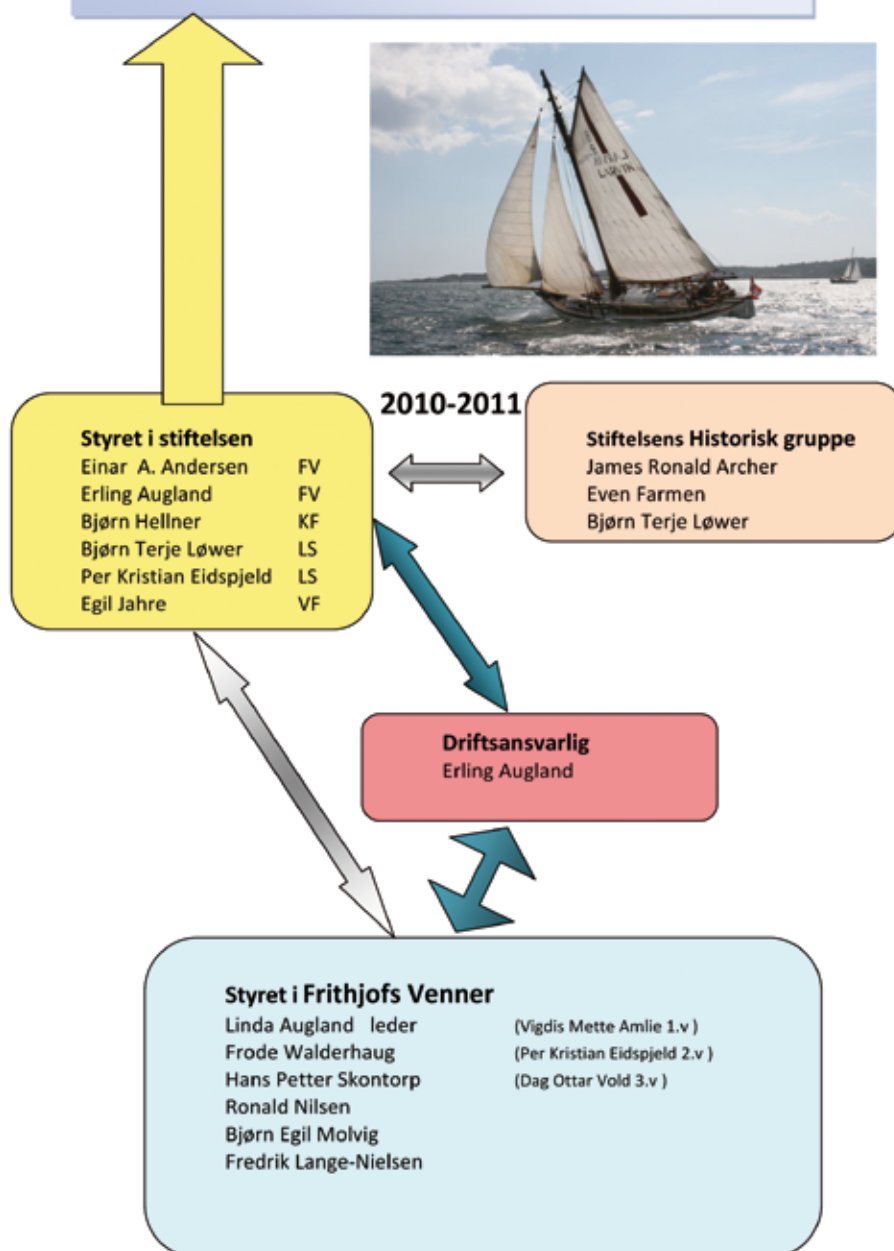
2010-2011

Styret i stiftelsen
Einar A. Andersen FV
Erling Augland FV
Bjørn Hellner KF
Bjørn Terje Løwer LS
Per Kristian Eidspjeld LS
Egil Jahre VF

Stiftelsens Historisk gruppe
James Ronald Archer
Even Farmen
Bjørn Terje Løwer

Driftsansvarlig
Erling Augland

Styret i Frithjofs Venner
Linda Augland leder (Vigdis Mette Amlie 1.v )
Frode Walderhaug (Per Kristian Eidspjeld 2.v )
Hans Petter Skontorp (Dag Ottar Vold 3.v )
Ronald Nilsen
Bjørn Egil Molvig
Fredrik Lange-Nielsen